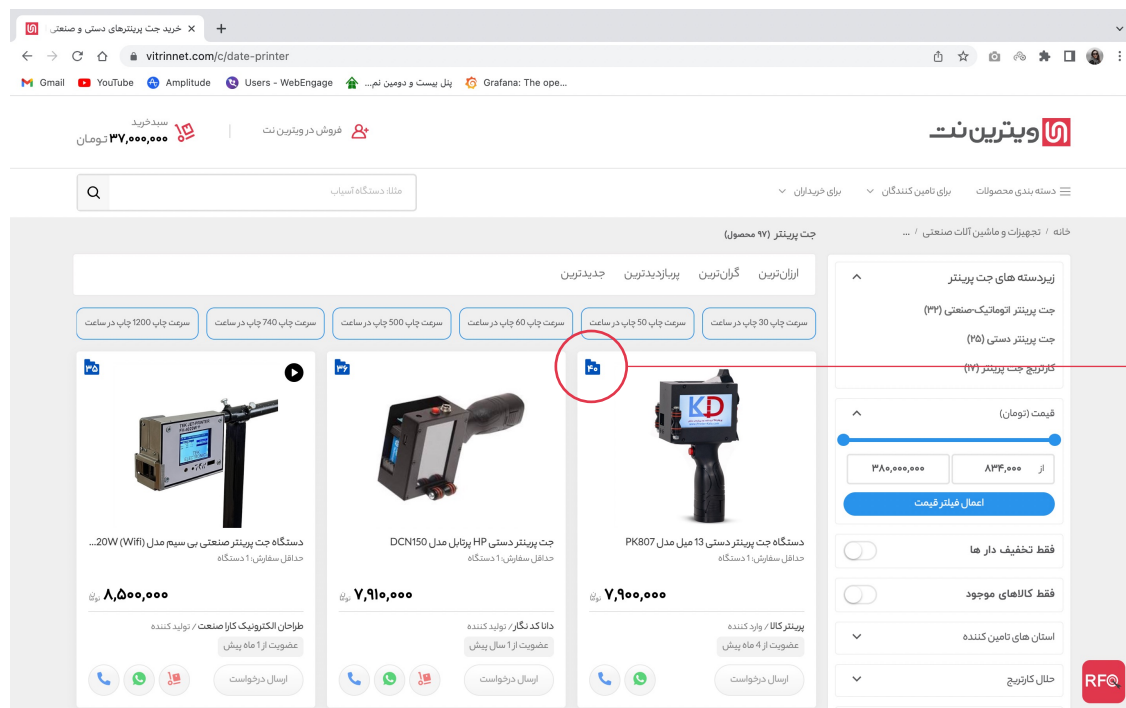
خرید جت پرینترهای دستی و صنعتی
vitrinnet.com/c/date-printer
Gmail YouTube Amplitude Users - WebEngage پنل بیست و دومین نم... Grafana: The ope...

ویترین نت
فروش در ویترین نت
سبدخرید
۳۷,۰۰۰,۰۰۰ تومان

دسته بندی محصولات
برای تامین کنندگان
برای خریداران
مثلا: دستگاه آسیاب

خانه / تجهیزات و ماشین آلات صنعتی / ...
جت پرینتر (۹۷ محصول)

ارزان‌ترین گران‌ترین پربازدیدترین جدیدترین

سرعت چاپ 30 چاپ در ساعت
سرعت چاپ 50 چاپ در ساعت
سرعت چاپ 60 چاپ در ساعت
سرعت چاپ 500 چاپ در ساعت
سرعت چاپ 740 چاپ در ساعت
سرعت چاپ 1200 چاپ در ساعت

زیردسته های جت پرینتر
جت پرینتر اتوماتیک-صنعتی (۳۲)
جت پرینتر دستی (۲۵)
کارتریج جت پرینتر (۱۷)

قیمت (تومان)
از ۸۳۴,۰۰۰
۳۸۰,۰۰۰,۰۰۰
اعمال فیلتر قیمت

فقط تخفیف دار ها
فقط کالاهای موجود
استان های تامین کننده
حلال کارتریج

۴۰
KD
دستگاه جت پرینتر دستی 13 میل مدل PK807
حداقل سفارش: 1 دستگاه
۷,۹۰۰,۰۰۰ تومان
پرینتر کالا / وارد کننده
عضویت از 4 ماه پیش
ارسال درخواست

۳۶
جت پرینتر دستی HP پرتابل مدل DCN150
حداقل سفارش: 1 دستگاه
۷,۹۱۰,۰۰۰ تومان
دانا کد نگار / تولید کننده
عضویت از 1 سال پیش
ارسال درخواست

۳۵
دستگاه جت پرینتر صنعتی بی سیم مدل (Wifi) 20W...
حداقل سفارش: 1 دستگاه
۸,۵۰۰,۰۰۰ تومان
طراحان الکترونیک کارا صنعت / تولید کننده
عضویت از 1 ماه پیش
ارسال درخواست

RFQ